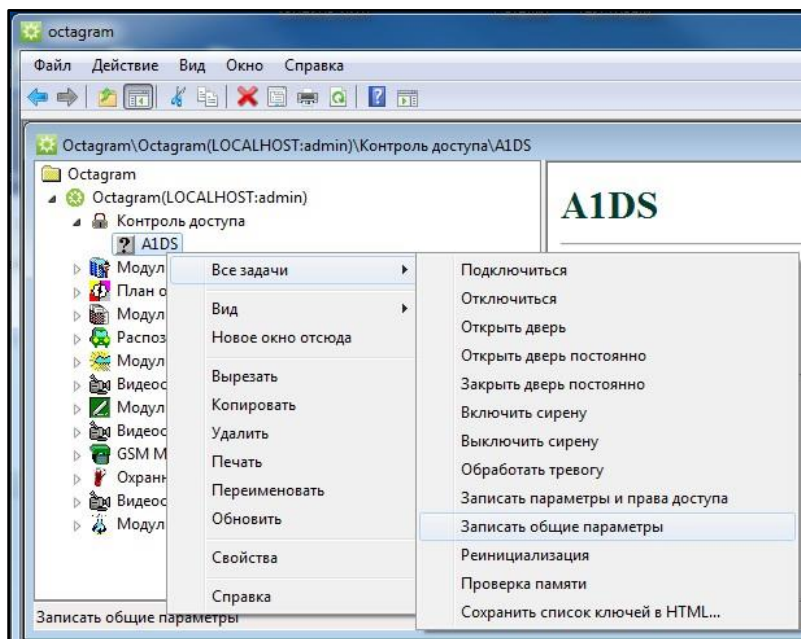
octagram

Файл Действие Вид Окно Справка

Octagram\Octagram(LOCALHOST:admin)\Контроль доступа\A1DS

Octagram
Octagram(LOCALHOST:admin)
Контроль доступа
A1DS
Модул
План о
Модул
Распоз
Модул
Видеос
Модул
Видеос
GSM M
Охранн
Видеос
Модул

A1DS

Все задачи
Вид
Новое окно отсюда
Вырезать
Копировать
Удалить
Печать
Переименовать
Обновить
Свойства
Справка

Подключиться
Отключиться
Открыть дверь
Открыть дверь постоянно
Закрыть дверь постоянно
Включить сирену
Выключить сирену
Обработать тревогу
Записать параметры и права доступа
Записать общие параметры
Реинициализация
Проверка памяти
Сохранить список ключей в HTML...

Записать общие параметры